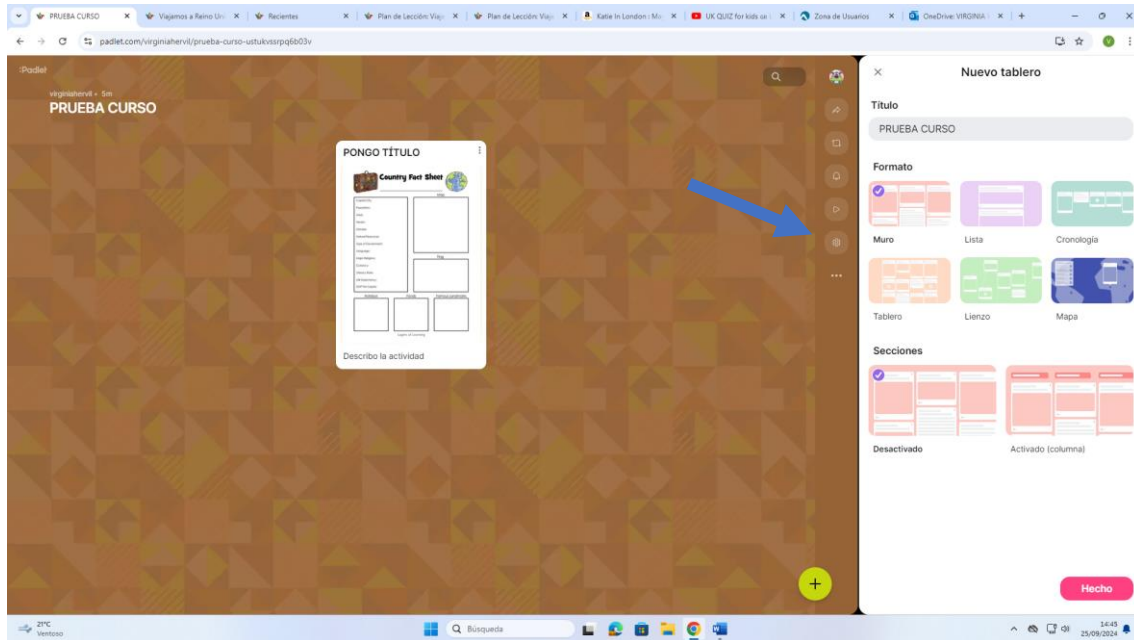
PRUEBA CURSO
Viajamos a Reino Un
Recientes
Plan de Lección: Viaj
Plan de Lección: Viaj
Katie In London : Mo
UK QUIZ for kids ur
Zona de Usuarios
OneDrive: VIRGINIA

padlet.com/virginiahervil/prueba-curso-ustukvssrpq6b03v

Padlet
virginiahervil • 5m
PRUEBA CURSO

PONGO TÍTULO
Country Fact Sheet
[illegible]
Describo la actividad

Nuevo tablero
Título
PRUEBA CURSO
Formato
Muro
Lista
Cronología
Tablero
Lienzo
Mapa
Secciones
Desactivado
Activado (columna)
Hecho

21°C
Ventoso
Búsqueda
14:45
25/09/2024